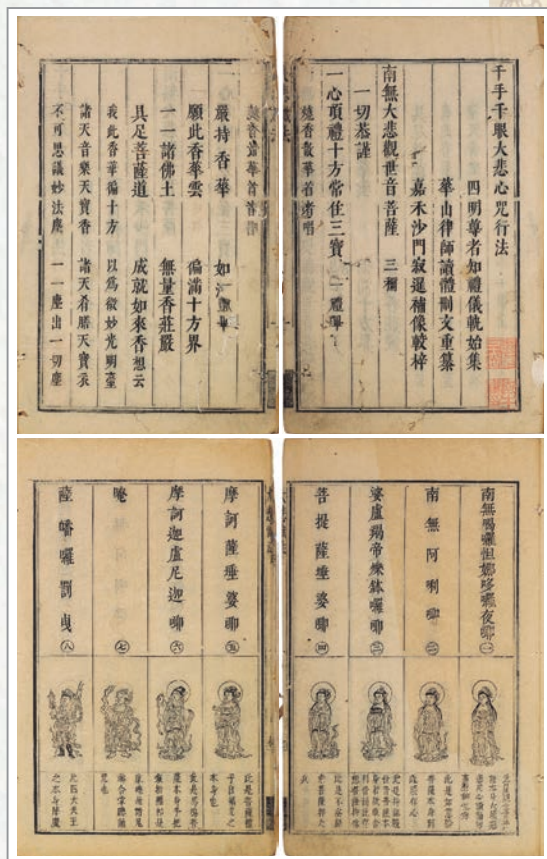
千手千眼大悲心咒行法

四明尊者知禮儀軌始集

華山律師讀體刪文重纂

嘉禾沙門寂暹補像較梓

南無大悲觀世音菩薩 三稱

一切恭謹

一心頂禮十方常住三寳 一禮畢

燒香散華者當跪

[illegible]香讚華菩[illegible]

一衆持香華 如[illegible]

願此香華雲 徧滿十方界

一一諸佛土 無量香莊嚴

具足菩薩道 成就如來香想云

我此香華徧十方 以爲微妙光明臺

諸天音樂天寳香 諸天肴膳天寳衣

不可思議妙法塵 一一塵出一切塵

南無喝囉怛那哆囉夜耶 一

南無阿唎耶 二

婆盧羯帝爍鉢囉耶 三

菩提薩埵婆耶 四

摩訶薩埵婆耶 五

摩訶迦盧尼迦耶 六

唵 七

薩皤囉罰曳 八

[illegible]

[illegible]

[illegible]

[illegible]

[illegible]

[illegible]

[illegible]

此西大天王之本身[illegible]